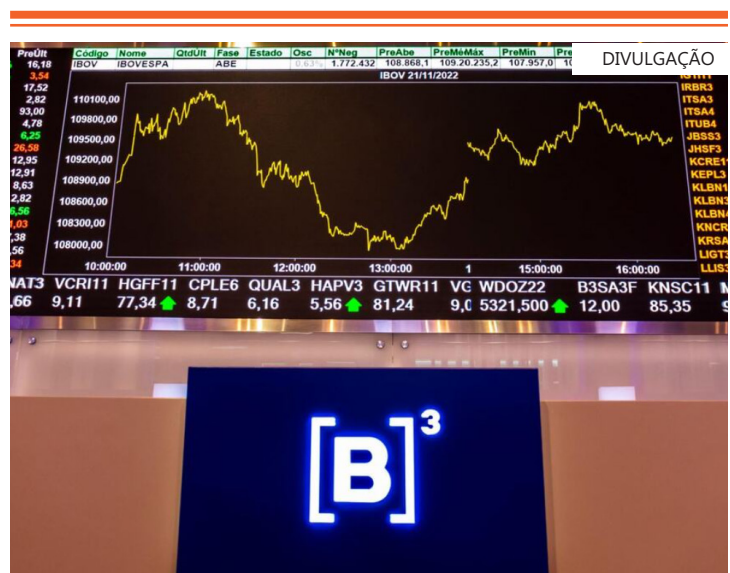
DIVULGAÇÃO

| PreÚlt | Código | Nome | QtdUlt | Fase | Estado | Osc | Nº Neg | PreAbe | PreMéMáx | PreMin |
|---|---|---|---|---|---|---|---|---|---|---|
| 16,18 | IBOV | IBOVESPA | | ABE | | 0,63% | 1.772.432 | 108.868,1 | 109.20.235,2 | 107.957,0 |

3,54
17,52
2,82
93,00
4,78
6,25
26,58
12,95
12,91
8,63
2,82
8,56
1,03
,38
,56
34

IBOV 21/11/2022

110100,00
109800,00
109500,00
109200,00
108900,00
108600,00
108300,00
108000,00

10:00:00 11:00:00 12:00:00 13:00:00 1 15:00:00 16:00:00

IRBR3
ITSA3
ITSA4
ITUB4
JBSS3
JHSF3
KCRE11
KEPL3
KLBN11
KLBN3
KLBN4
KNCR
KRSA
LIGT3
LLIS3

NAT3 VCRI11 HGFF11 CPLE6 QUAL3 HAPV3 GTWR11 VG WDOZ22 B3SA3F KNSC11
,66 9,11 77,34 8,71 6,16 5,56 81,24 9,0 5321,500 12,00 85,35

[B]³